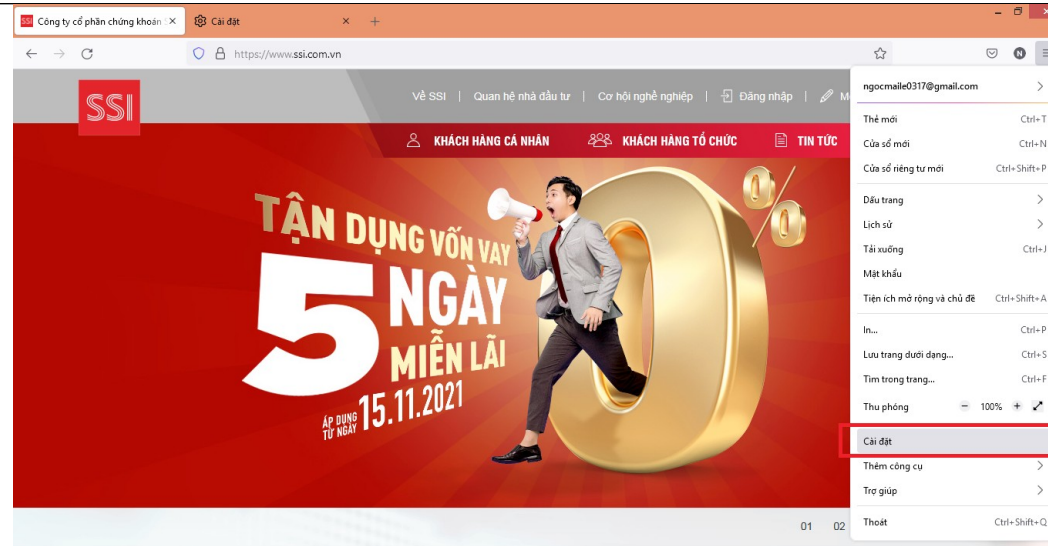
Công ty cổ phần chứng khoán
Cài đặt
https://www.ssi.com.vn

SSI
Về SSI | Quan hệ nhà đầu tư | Cơ hội nghề nghiệp | Đăng nhập | M
KHÁCH HÀNG CÁ NHÂN
KHÁCH HÀNG TỔ CHỨC
TIN TỨC

TẬN DỤNG VỐN VAY
5 NGÀY
MIỄN LÃI
ÁP DỤNG TỪ NGÀY 15.11.2021
0%

01 02

ngocmaile0317@gmail.com
Thẻ mới Ctrl+T
Cửa sổ mới Ctrl+N
Cửa sổ riêng tư mới Ctrl+Shift+P
Dấu trang
Lịch sử
Tải xuống Ctrl+J
Mật khẩu
Tiện ích mở rộng và chủ đề Ctrl+Shift+A
In... Ctrl+P
Lưu trang dưới dạng... Ctrl+S
Tìm trong trang... Ctrl+F
Thu phóng − 100% +
Cài đặt
Thêm công cụ
Trợ giúp
Thoát Ctrl+Shift+Q